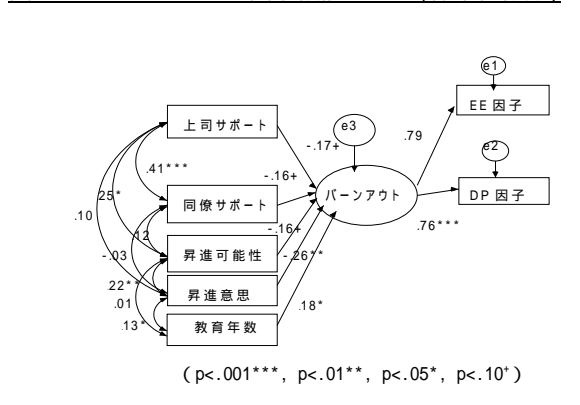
e1

EE 因子

e2

DP 因子

上司サポート

同僚サポート

昇進可能性

昇進意思

教育年数

e3

バーンアウト

.41***

.25*

.10

.12

-.03

.22**

.01

.13*

-.16+

-.17+

.79

.76***

-.16+

-.26**

.18*

( p<.001***, p<.01**, p<.05*, p<.10$^{+}$ )